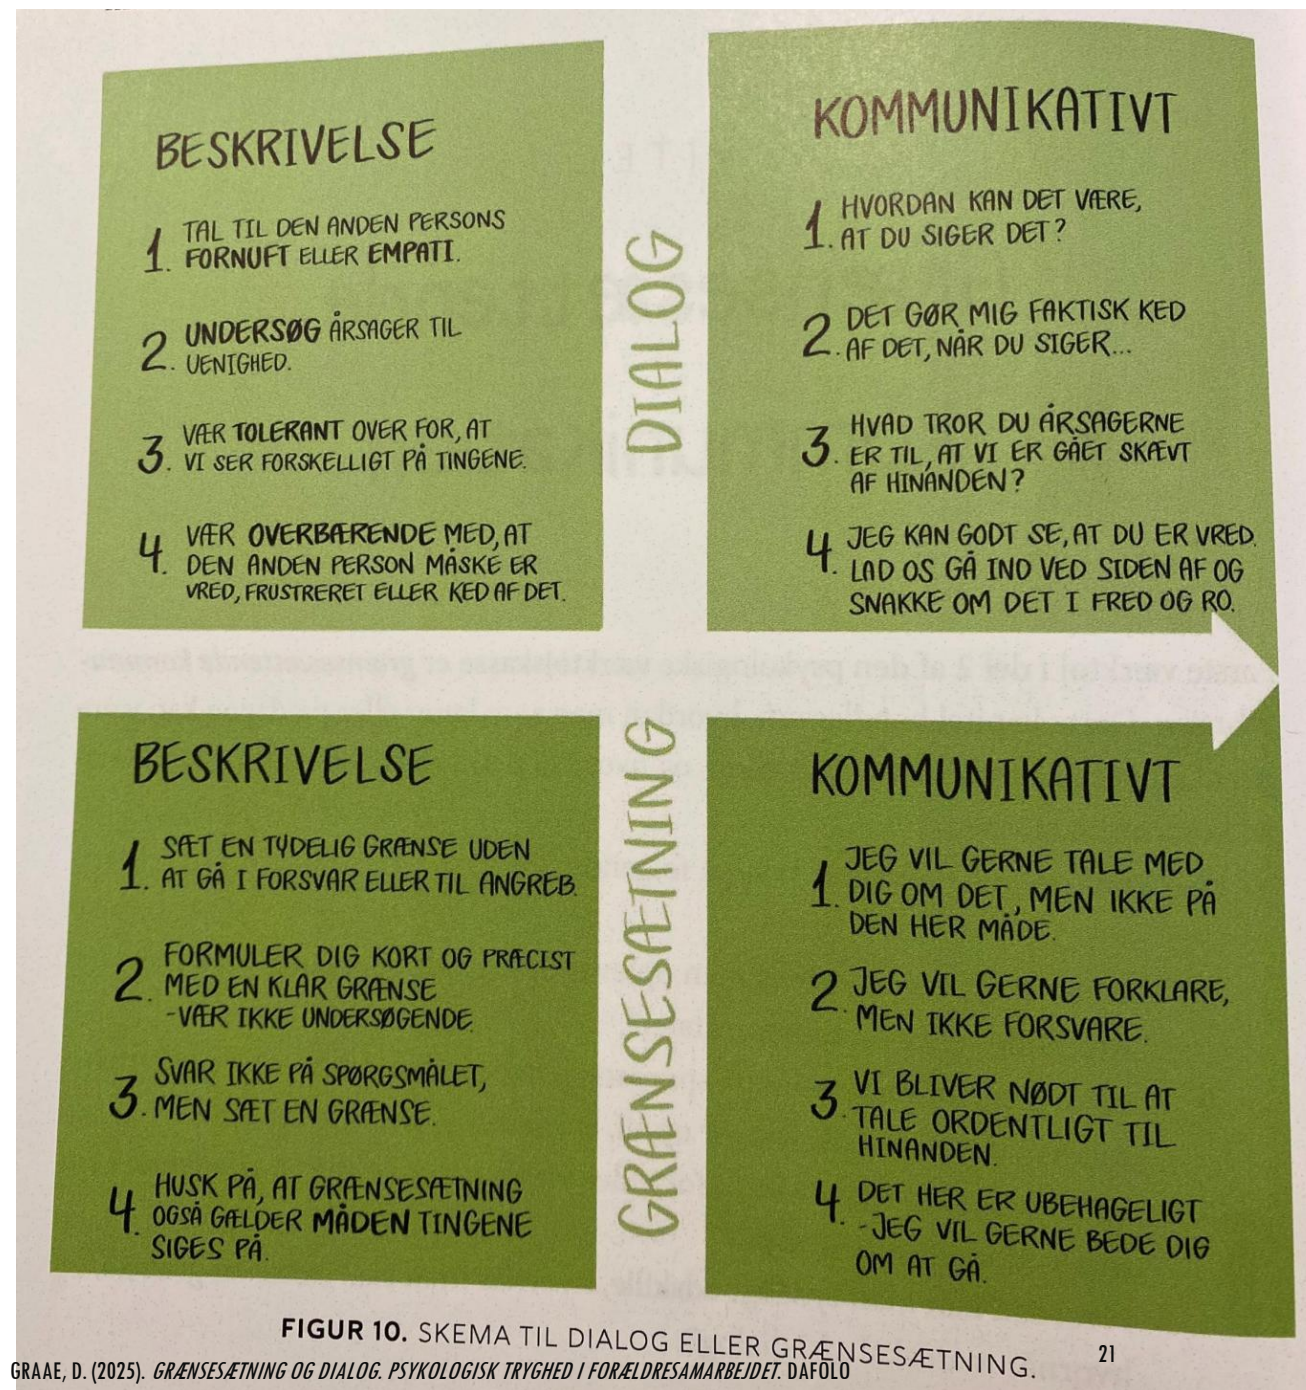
BESKRIVELSE

1. TAL TIL DEN ANDEN PERSONS FORNUFT ELLER EMPATI.

2. UNDERSØG ÅRSAGER TIL UENIGHED.

3. VÆR TOLERANT OVER FOR, AT VI SER FORSKELLIGT PÅ TINGENE.

4. VÆR OVERBÆRENDE MED, AT DEN ANDEN PERSON MÅSKE ER VRED, FRUSTRERET ELLER KED AF DET.

DIALOG

KOMMUNIKATIVT

1. HVORDAN KAN DET VÆRE, AT DU SIGER DET?

2. DET GØR MIG FAKTISK KED AF DET, NÅR DU SIGER...

3. HVAD TROR DU ÅRSAGERNE ER TIL, AT VI ER GÅET SKÆVT AF HINANDEN?

4. JEG KAN GODT SE, AT DU ER VRED. LAD OS GÅ IND VED SIDEN AF OG SNAKKE OM DET I FRED OG RO.

BESKRIVELSE

1. SÆT EN TYDELIG GRÆNSE UDEN AT GÅ I FORSVAR ELLER TIL ANGREB.

2. FORMULER DIG KORT OG PRÆCIST MED EN KLAR GRÆNSE -VÆR IKKE UNDERSØGENDE.

3. SVAR IKKE PÅ SPØRGSMÅLET, MEN SÆT EN GRÆNSE.

4. HUSK PÅ, AT GRÆNSESÆTNING OGSÅ GÆLDER MÅDEN TINGENE SIGES PÅ.

GRÆNSESÆTNING

KOMMUNIKATIVT

1. JEG VIL GERNE TALE MED DIG OM DET, MEN IKKE PÅ DEN HER MÅDE.

2. JEG VIL GERNE FORKLARE, MEN IKKE FORSVARE.

3. VI BLIVER NØDT TIL AT TALE ORDENTLIGT TIL HINANDEN.

4. DET HER ER UBEHAGELIGT -JEG VIL GERNE BEDE DIG OM AT GÅ.

FIGUR 10. SKEMA TIL DIALOG ELLER GRÆNSESÆTNING.

21

GRAAE, D. (2025). GRÆNSESÆTNING OG DIALOG. PSYKOLOGISK TRYGHED I FORÆLDRESAMARBEJDET. DAFOLO